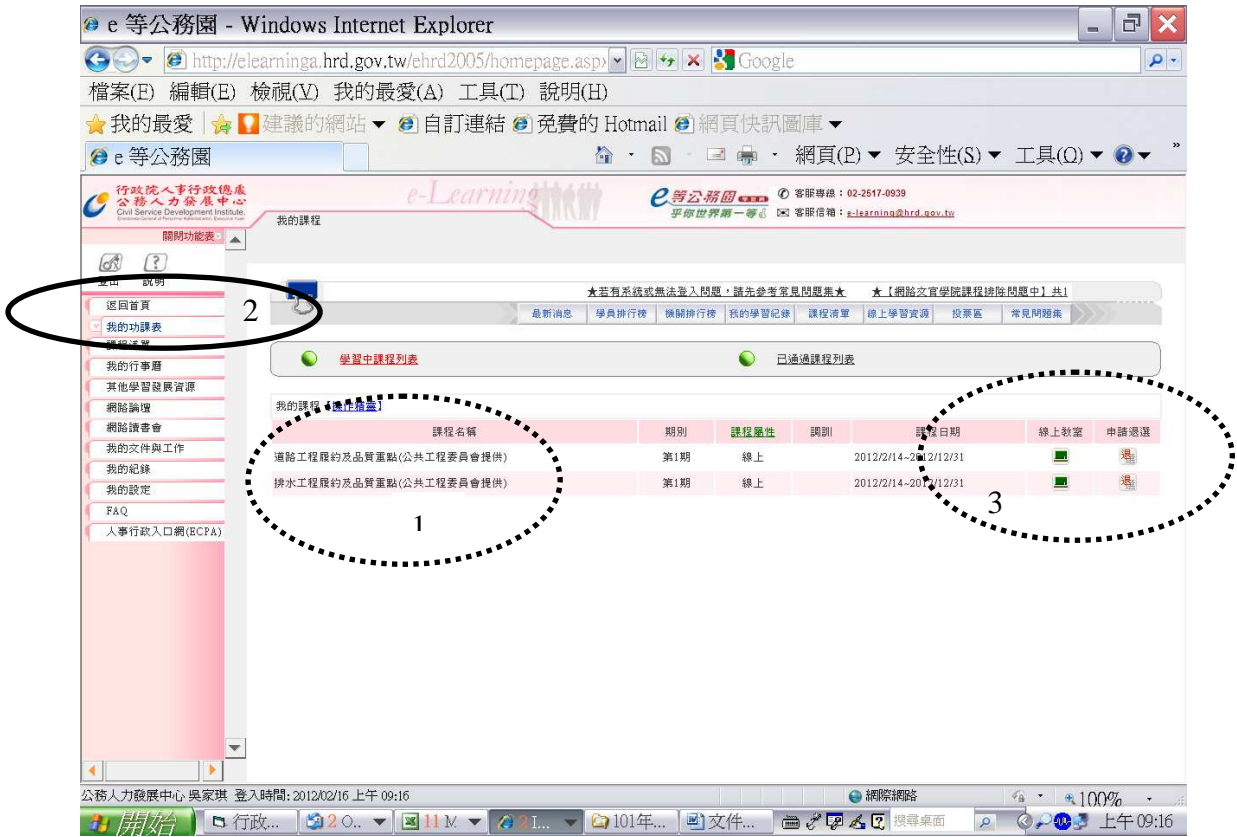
e 等公務園 - Windows Internet Explorer

http://elearninga.hrd.gov.tw/ehrd2005/homepage.asp

Google

檔案(F) 編輯(E) 檢視(V) 我的最愛(A) 工具(T) 說明(H)

我的最愛 建議的網站 ▼ 自訂連結 免費的 Hotmail 網頁快訊圖庫 ▼

e 等公務園

網頁(P) ▼ 安全性(S) ▼ 工具(O) ▼

行政院人事行政總處 公務人力發展中心 Civil Service Development Institute

e-Learning

e等公務園 乎你世界第一等

客服專線：02-2517-0939

客服信箱：e-learning@hrd.gov.tw

我的課程

關閉功能表

登出 說明

返回首頁

我的功課表

課程選單

我的行事曆

其他學習發展資源

網路論壇

網路讀書會

我的文件與工作

我的紀錄

我的設定

FAQ

人事行政入口網(ECPA)

2

★若有系統或無法登入問題，請先參考常見問題集★ ★【網路文官學院課程排除問題中】共1

最新消息 學員排行榜 機關排行榜 我的學習紀錄 課程清單 線上學習資源 投票區 常見問題集

學習中課程列表

已通過課程列表

我的課程【操作精靈】

| 課程名稱 | 期別 | 課程屬性 | 調訓 | 課程日期 | 線上教室 | 申請退選 |
|---|---|---|---|---|---|---|
| 道路工程履約及品質重點(公共工程委員會提供) | 第1期 | 線上 | | 2012/2/14~2012/12/31 | | 退 |
| 排水工程履約及品質重點(公共工程委員會提供) | 第1期 | 線上 | | 2012/2/14~2012/12/31 | | 退 |

1

3

公務人力發展中心 吳家琪 登入時間: 2012/02/16 上午 09:16

網際網路

100%

開始 行政... 2 O... 11 M... 2 I... 101年... 文件... 搜尋桌面 上午 09:16